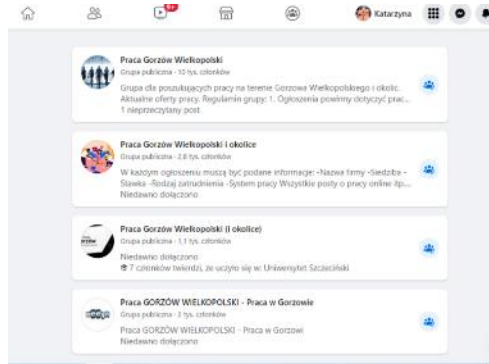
9+

Katarzyna

Praca Gorzów Wielkopolski
Grupa publiczna · 10 tys. członków
Grupa dla poszukujących pracy na terenie Gorzowa Wielkopolskiego i okolic. Aktualne oferty pracy. Regulamin grupy: 1. Ogłoszenia powinny dotyczyć prac...
1 nieprzeczytany post

Praca Gorzów Wielkopolski i okolice
Grupa publiczna · 2,8 tys. członków
W każdym ogłoszeniu muszą być podane informacje: -Nazwa firmy -Siedziba -Stawka -Rodzaj zatrudnienia -System pracy Wszystkie posty o pracy online itp...
Niedawno dołączono

Praca Gorzów Wielkopolski (i okolice)
Grupa publiczna · 1,1 tys. członków
Niedawno dołączono
7 członków twierdzi, że uczyło się w: Uniwersytet Szczeciński

Praca GORZÓW WIELKOPOLSKI - Praca w Gorzowie
Grupa publiczna · 3 tys. członków
Praca GORZÓW WIELKOPOLSKI - Praca w Gorzowi
Niedawno dołączono